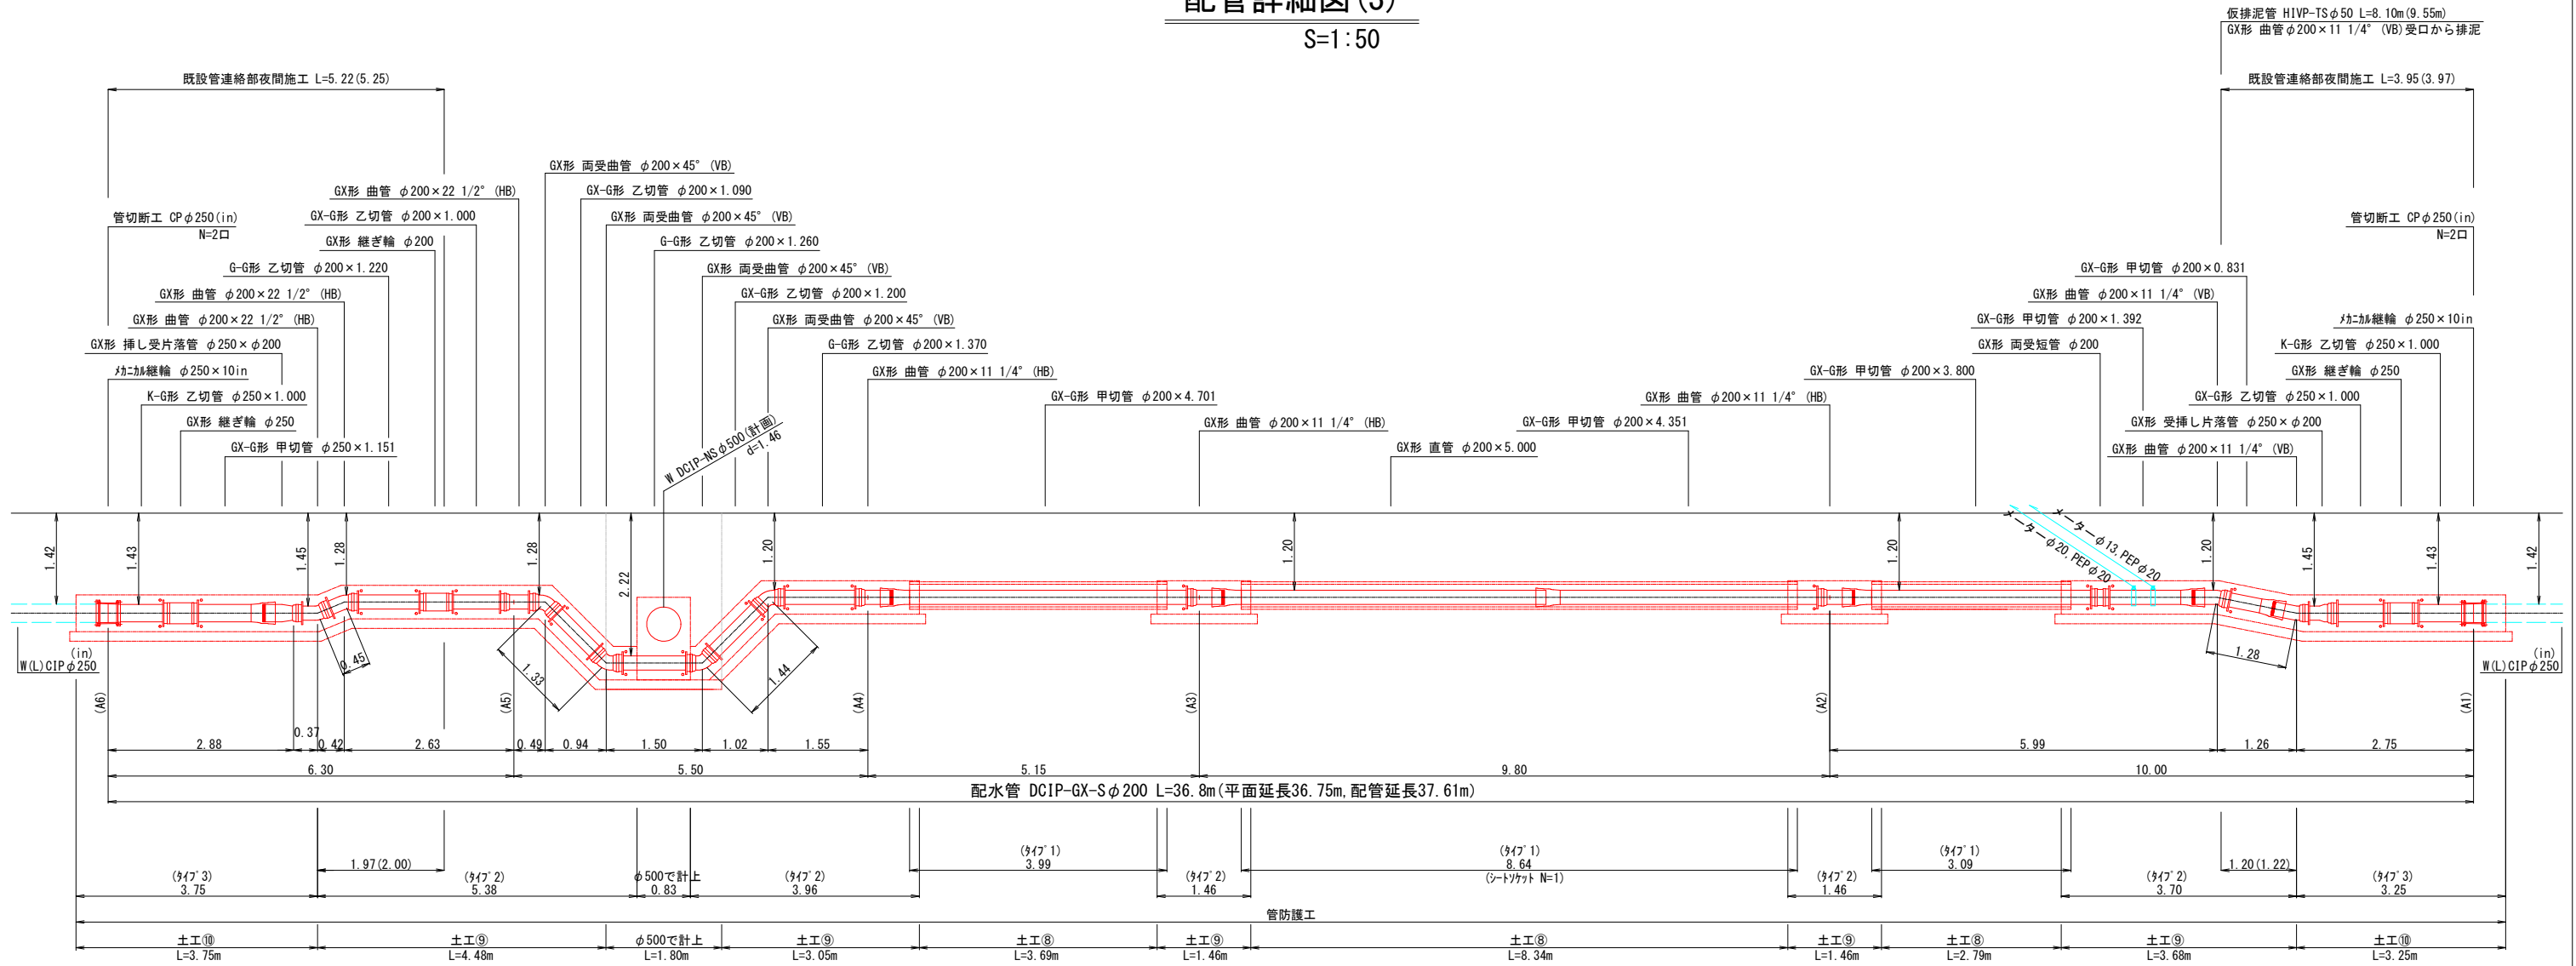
配管詳細図(5)
S=1:50

仮排泥管 HIVP-TSφ50 L=8.10m(9.55m)
GX形 曲管φ200×11 1/4°(VB)受口から排泥

既設管連絡部夜間施工 L=5.22(5.25)

既設管連絡部夜間施工 L=3.95(3.97)

GX形 両受曲管 φ200×45°(VB)
GX形 曲管 φ200×22 1/2°(HB)
GX-G形 乙切管 φ200×1.090
GX-G形 乙切管 φ200×1.000
GX形 両受曲管 φ200×45°(VB)
管切断工 CPφ250(in)
N=2口
GX形 継ぎ輪 φ200
G-G形 乙切管 φ200×1.260
G-G形 乙切管 φ200×1.220
GX形 両受曲管 φ200×45°(VB)
GX形 曲管 φ200×22 1/2°(HB)
GX-G形 乙切管 φ200×1.200
GX形 曲管 φ200×22 1/2°(HB)
GX形 両受曲管 φ200×45°(VB)
GX形 挿し受片落管 φ250×φ200
G-G形 乙切管 φ200×1.370
ﾒｶﾆｶﾙ継輪 φ250×10in
GX形 曲管 φ200×11 1/4°(HB)
K-G形 乙切管 φ250×1.000
GX-G形 甲切管 φ200×4.701
GX形 継ぎ輪 φ250
GX形 曲管 φ200×11 1/4°(HB)
GX-G形 甲切管 φ250×1.151
W DCIP-NSφ500(計画)
d=1.46

管切断工 CPφ250(in)
N=2口
GX-G形 甲切管 φ200×0.831
GX形 曲管 φ200×11 1/4°(VB)
GX-G形 甲切管 φ200×1.392
ﾒｶﾆｶﾙ継輪 φ250×10in
GX形 両受短管 φ200
K-G形 乙切管 φ250×1.000
GX-G形 甲切管 φ200×3.800
GX形 継ぎ輪 φ250
GX形 曲管 φ200×11 1/4°(HB)
GX-G形 乙切管 φ250×1.000
GX-G形 甲切管 φ200×4.351
GX形 受挿し片落管 φ250×φ200
GX形 直管 φ200×5.000
GX形 曲管 φ200×11 1/4°(VB)

メーターφ13.PEPφ20
メーターφ20.PEPφ20

1.42 1.43 1.45 1.28 1.28 2.22 1.20 1.20 1.20 1.20 1.45 1.43 1.42
0.45 1.33 1.44 1.28
(in)
W(L)CIPφ250
(in)
W(L)CIPφ250
(A6) (A5) (A4) (A3) (A2) (A1)

0.37
2.88 0.42 2.63 0.49 0.94 1.50 1.02 1.55 5.99 1.26 2.75
6.30 5.50 5.15 9.80 10.00
配水管 DCIP-GX-Sφ200 L=36.8m(平面延長36.75m,配管延長37.61m)

1.97(2.00) 1.20(1.22)
(ﾀｲﾌﾟ3)
3.75
(ﾀｲﾌﾟ2)
5.38
φ500で計上
0.83
(ﾀｲﾌﾟ2)
3.96
(ﾀｲﾌﾟ1)
3.99
(ﾀｲﾌﾟ2)
1.46
(ﾀｲﾌﾟ1)
8.64
(ｼｰﾄｿｹｯﾄ N=1)
(ﾀｲﾌﾟ2)
1.46
(ﾀｲﾌﾟ1)
3.09
(ﾀｲﾌﾟ2)
3.70
(ﾀｲﾌﾟ3)
3.25
管防護工

土工⑩
L=3.75m
土工⑨
L=4.48m
φ500で計上
L=1.80m
土工⑨
L=3.05m
土工⑧
L=3.69m
土工⑨
L=1.46m
土工⑧
L=8.34m
土工⑨
L=1.46m
土工⑧
L=2.79m
土工⑨
L=3.68m
土工⑩
L=3.25m